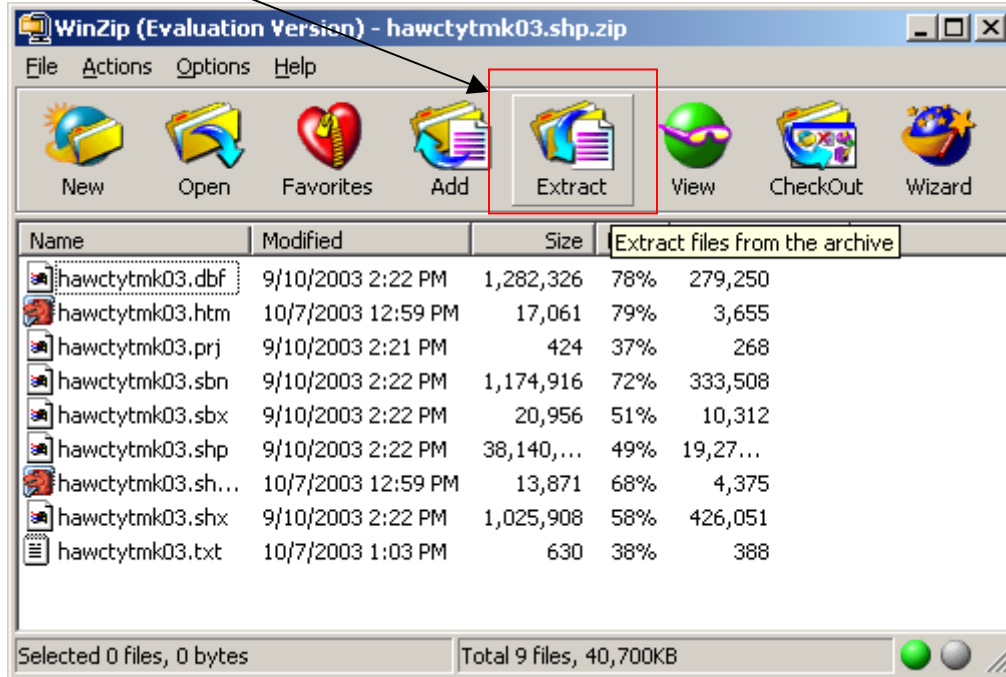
WinZip (Evaluation Version) - hawctytmk03.shp.zip

File Actions Options Help

New Open Favorites Add Extract View CheckOut Wizard

Extract files from the archive

| Name | Modified | Size | | |
|---|---|---|---|---|
| hawctytmk03.dbf | 9/10/2003 2:22 PM | 1,282,326 | 78% | 279,250 |
| hawctytmk03.htm | 10/7/2003 12:59 PM | 17,061 | 79% | 3,655 |
| hawctytmk03.prj | 9/10/2003 2:21 PM | 424 | 37% | 268 |
| hawctytmk03.sbn | 9/10/2003 2:22 PM | 1,174,916 | 72% | 333,508 |
| hawctytmk03.sbx | 9/10/2003 2:22 PM | 20,956 | 51% | 10,312 |
| hawctytmk03.shp | 9/10/2003 2:22 PM | 38,140,... | 49% | 19,27... |
| hawctytmk03.sh... | 10/7/2003 12:59 PM | 13,871 | 68% | 4,375 |
| hawctytmk03.shx | 9/10/2003 2:22 PM | 1,025,908 | 58% | 426,051 |
| hawctytmk03.txt | 10/7/2003 1:03 PM | 630 | 38% | 388 |

Selected 0 files, 0 bytes
Total 9 files, 40,700KB